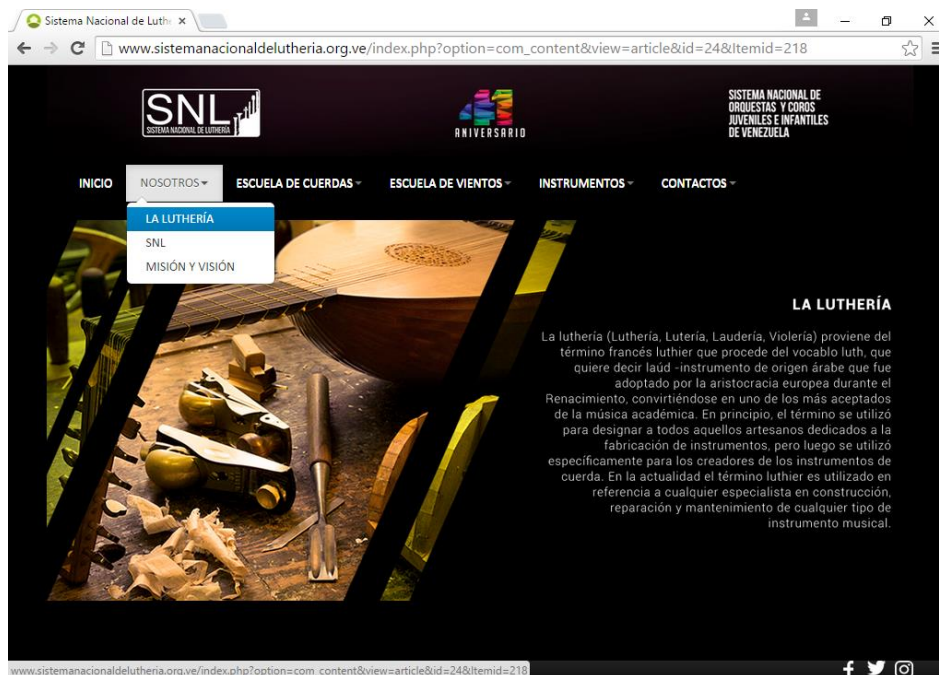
Sistema Nacional de Luth ×

www.sistemanacionaldelutheria.org.ve/index.php?option=com_content&view=article&id=24&Itemid=218

SNL
SISTEMA NACIONAL DE LUTHERÍA

41
ANIVERSARIO

SISTEMA NACIONAL DE ORQUESTAS Y COROS JUVENILES E INFANTILES DE VENEZUELA

INICIO NOSOTROS ESCUELA DE CUERDAS ESCUELA DE VIENTOS INSTRUMENTOS CONTACTOS

LA LUTHERÍA
SNL
MISIÓN Y VISIÓN

LA LUTHERÍA

La luthería (Luthería, Lutería, Laudería, Violería) proviene del término francés luthier que procede del vocablo luth, que quiere decir laúd -instrumento de origen árabe que fue adoptado por la aristocracia europea durante el Renacimiento, convirtiéndose en uno de los más aceptados de la música académica. En principio, el término se utilizó para designar a todos aquellos artesanos dedicados a la fabricación de instrumentos, pero luego se utilizó específicamente para los creadores de los instrumentos de cuerda. En la actualidad el término luthier es utilizado en referencia a cualquier especialista en construcción, reparación y mantenimiento de cualquier tipo de instrumento musical.

www.sistemanacionaldelutheria.org.ve/index.php?option=com_content&view=article&id=24&Itemid=218